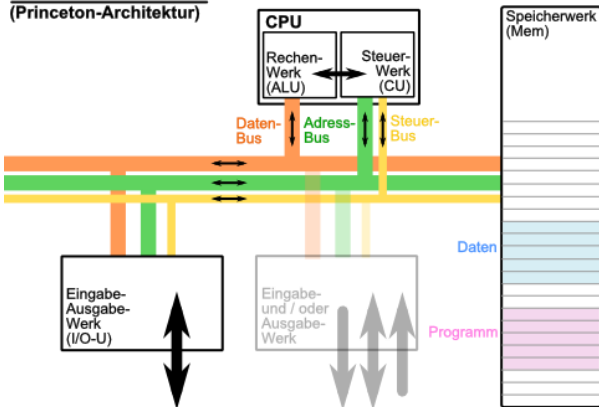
(Princeton-Architektur)

CPU

Rechen-Werk (ALU)

Steuer-Werk (CU)

Daten-Bus

Adress-Bus

Steuer-Bus

Speicherwerk (Mem)

Daten

Programm

Eingabe-Ausgabe-Werk (I/O-U)

Eingabe- und / oder Ausgabe-Werk